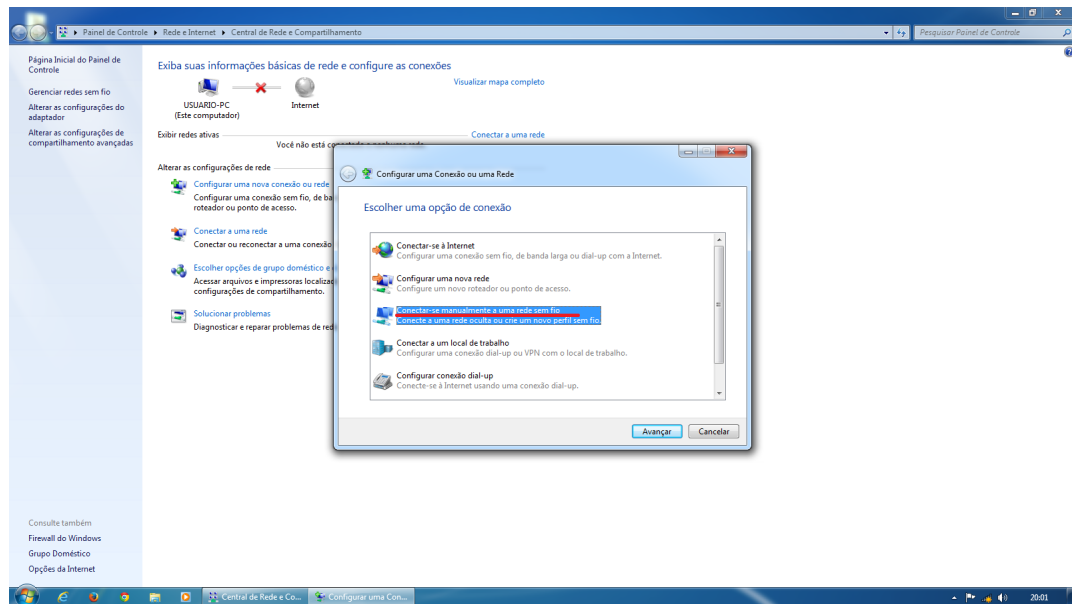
Painel de Controle ▸ Rede e Internet ▸ Central de Rede e Compartilhamento

Pesquisar Painel de Controle

Página Inicial do Painel de Controle

Gerenciar redes sem fio

Alterar as configurações do adaptador

Alterar as configurações de compartilhamento avançadas

Exiba suas informações básicas de rede e configure as conexões

Visualizar mapa completo

USUARIO-PC
(Este computador)

Internet

Exibir redes ativas

Conectar a uma rede

Você não está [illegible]

Alterar as configurações de rede

Configurar uma nova conexão ou rede
Configurar uma conexão sem fio, de ba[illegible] roteador ou ponto de acesso.

Conectar a uma rede
Conectar ou reconectar a uma conexão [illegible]

Escolher opções de grupo doméstico e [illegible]
Acessar arquivos e impressoras localiza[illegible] configurações de compartilhamento.

Solucionar problemas
Diagnosticar e reparar problemas de red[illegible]

Consulte também
Firewall do Windows
Grupo Doméstico
Opções da Internet

Configurar uma Conexão ou uma Rede

Escolher uma opção de conexão

Conectar-se à Internet
Configurar uma conexão sem fio, de banda larga ou dial-up com a Internet.

Configurar uma nova rede
Configurar um novo roteador ou ponto de acesso.

Conectar-se manualmente a uma rede sem fio
Conecte a uma rede oculta ou crie um novo perfil sem fio.

Conectar a um local de trabalho
Configurar uma conexão dial-up ou VPN com o local de trabalho.

Configurar conexão dial-up
Conecte-se à Internet usando uma conexão dial-up.

Avançar
Cancelar

Central de Rede e Co...
Configurar uma Con...

20:01